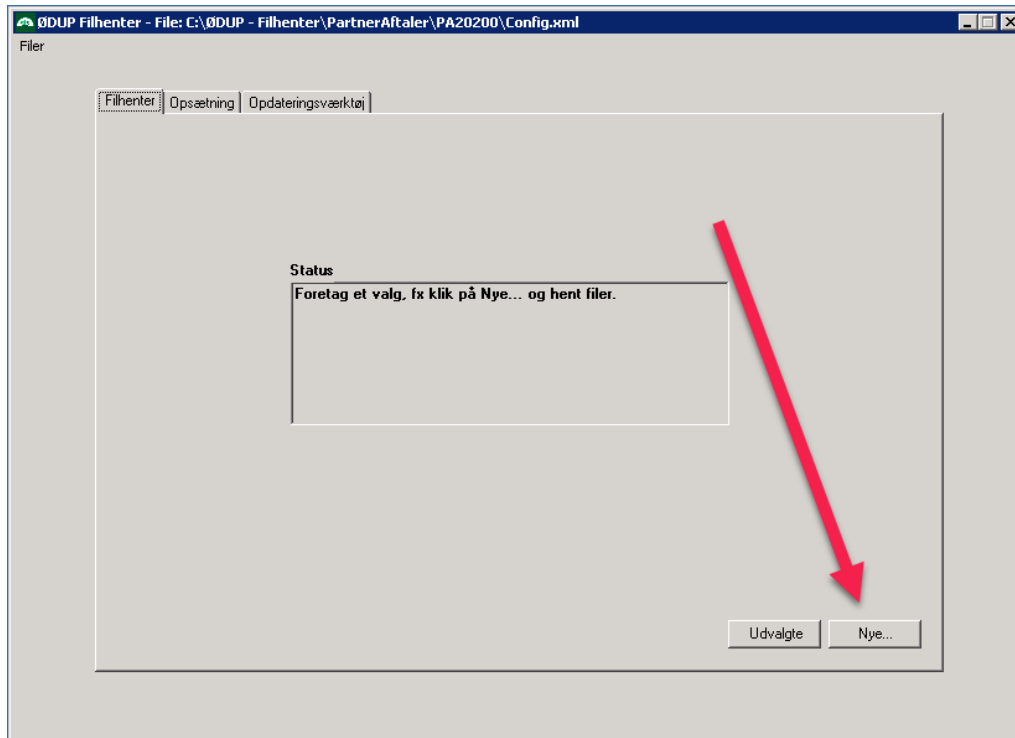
ØDUP Filhenter - File: C:\ØDUP - Filhenter\PartnerAftaler\PA20200\Config.xml

Filer

Filhenter | Opsætning | Opdateringsværktøj

Status

Foretag et valg, fx klik på Nye... og hent filer.

Udvalgte | Nye...